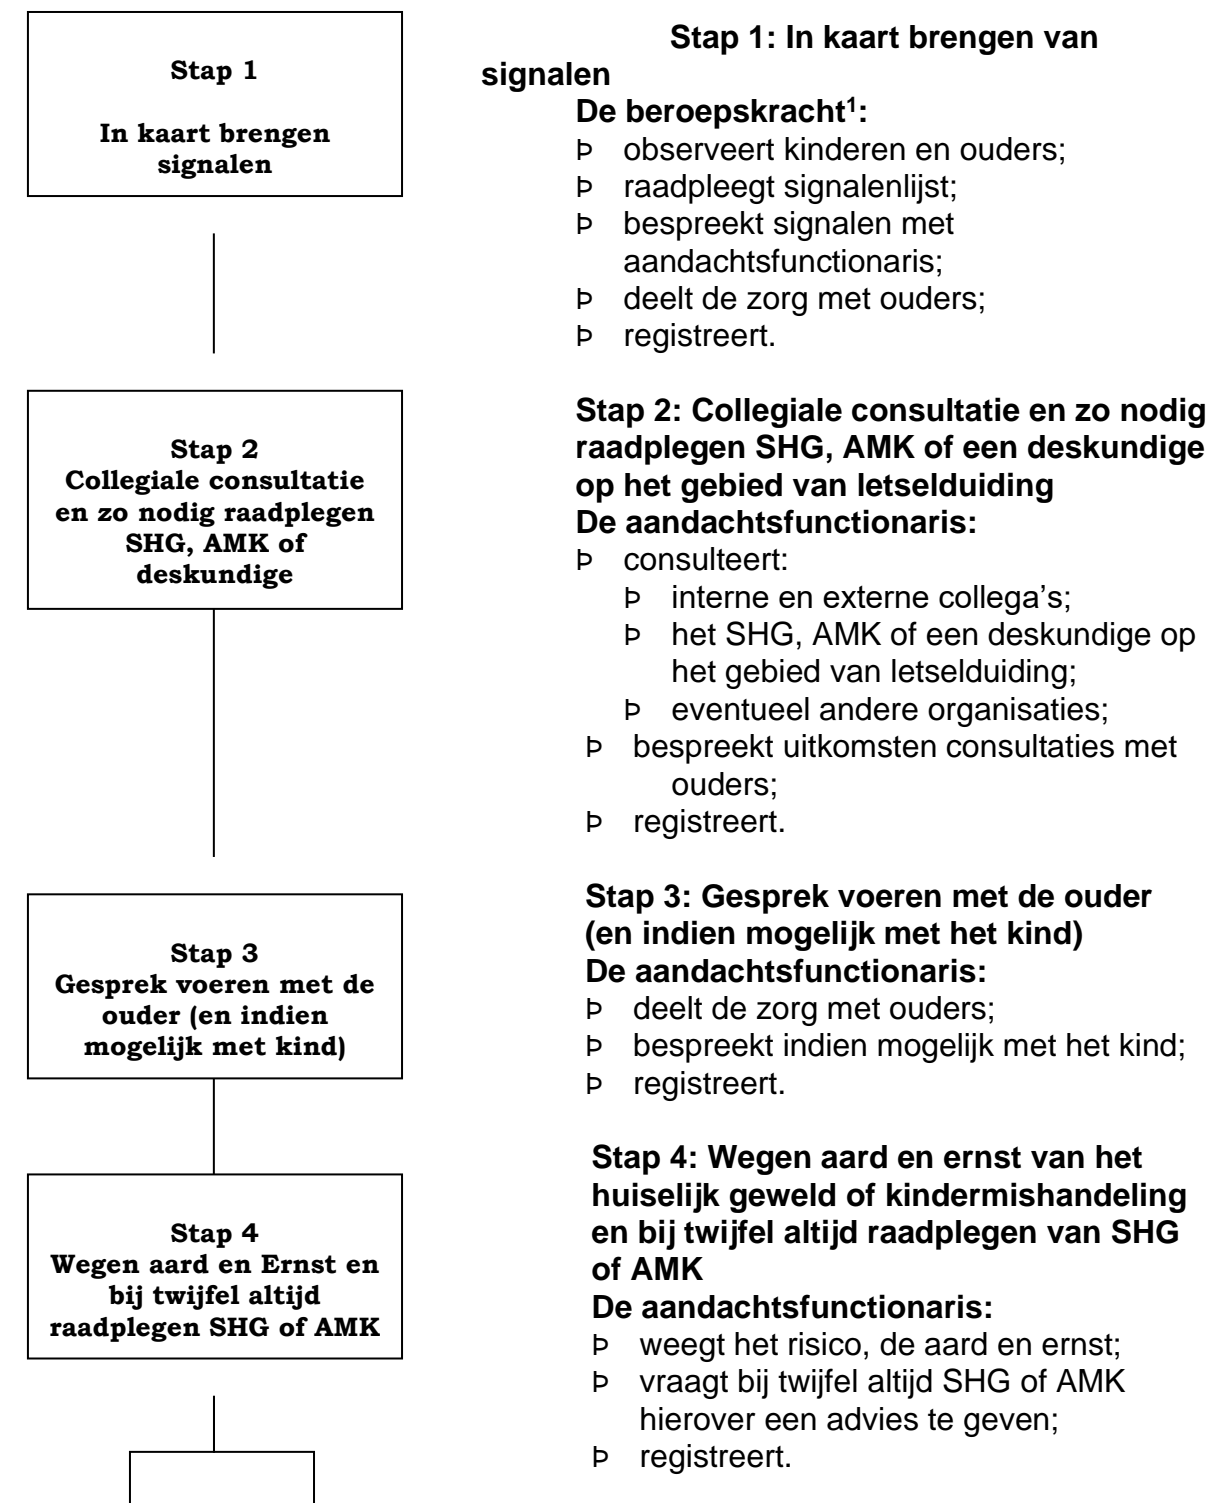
Stap 1

In kaart brengen signalen

Stap 2
Collegiale consultatie en zo nodig raadplegen SHG, AMK of deskundige

Stap 3
Gesprek voeren met de ouder (en indien mogelijk met kind)

Stap 4
Wegen aard en Ernst en bij twijfel altijd raadplegen SHG of AMK

Stap 1: In kaart brengen van signalen
De beroepskracht$^1$:
Þ observeert kinderen en ouders;
Þ raadpleegt signalenlijst;
Þ bespreekt signalen met aandachtsfunctionaris;
Þ deelt de zorg met ouders;
Þ registreert.

Stap 2: Collegiale consultatie en zo nodig raadplegen SHG, AMK of een deskundige op het gebied van letselduiding
De aandachtsfunctionaris:
Þ consulteert:
Þ interne en externe collega's;
Þ het SHG, AMK of een deskundige op het gebied van letselduiding;
Þ eventueel andere organisaties;
Þ bespreekt uitkomsten consultaties met ouders;
Þ registreert.

Stap 3: Gesprek voeren met de ouder (en indien mogelijk met het kind)
De aandachtsfunctionaris:
Þ deelt de zorg met ouders;
Þ bespreekt indien mogelijk met het kind;
Þ registreert.

Stap 4: Wegen aard en ernst van het huiselijk geweld of kindermishandeling en bij twijfel altijd raadplegen van SHG of AMK
De aandachtsfunctionaris:
Þ weegt het risico, de aard en ernst;
Þ vraagt bij twijfel altijd SHG of AMK hierover een advies te geven;
Þ registreert.